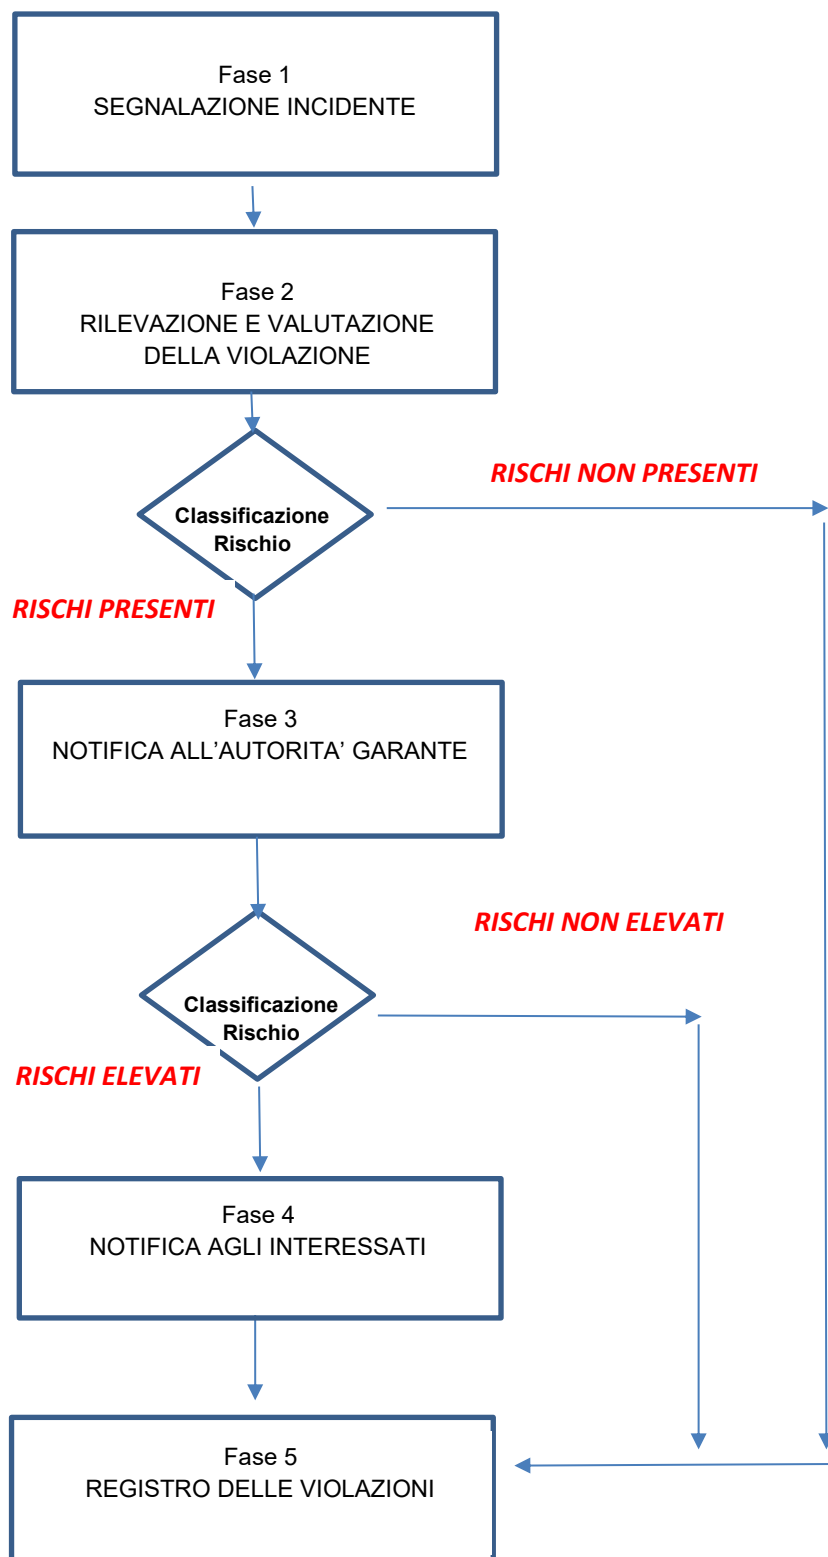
Fase 1
SEGNALAZIONE INCIDENTE

Fase 2
RILEVAZIONE E VALUTAZIONE DELLA VIOLAZIONE

Classificazione Rischio

RISCHI NON PRESENTI

RISCHI PRESENTI

Fase 3
NOTIFICA ALL'AUTORITA' GARANTE

RISCHI NON ELEVATI

Classificazione Rischio

RISCHI ELEVATI

Fase 4
NOTIFICA AGLI INTERESSATI

Fase 5
REGISTRO DELLE VIOLAZIONI